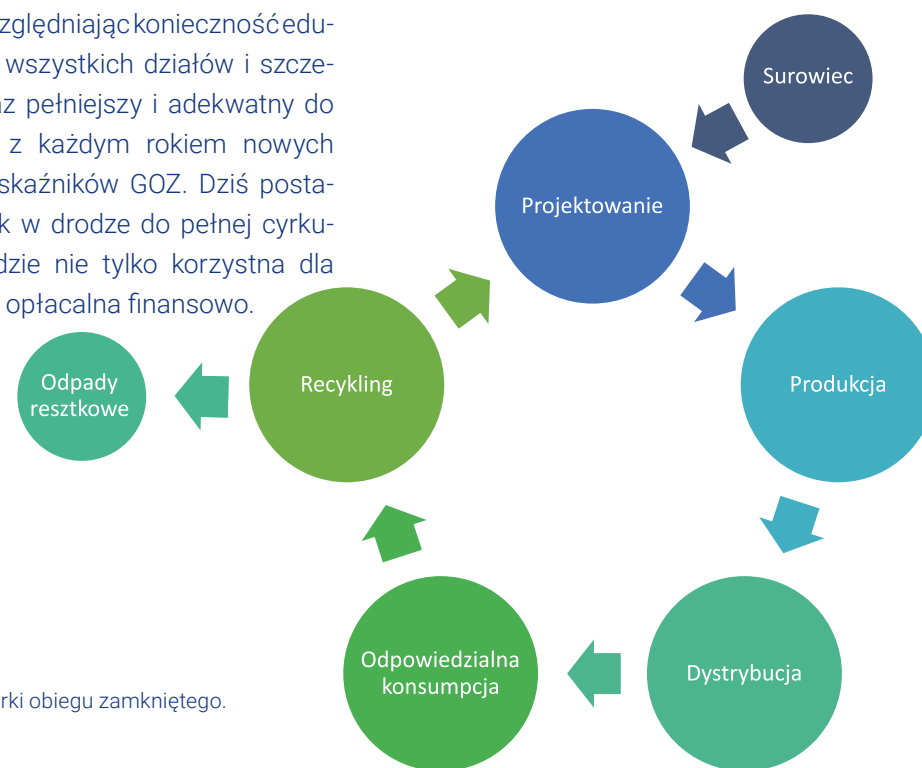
zględniając konieczność edu- wszystkich działów i szcze- z pełniejszy i adekwatny do z każdym rokiem nowych skaźników GOZ. Dziś posta- k w drodze do pełnej cyrku- dzie nie tylko korzystna dla opłacalna finansowo.

Surowiec

Projektowanie

Produkcja

Dystrybucja

Odpowiedzialna konsumpcja

Recykling

Odpady resztkowe

rki obiegu zamkniętego.